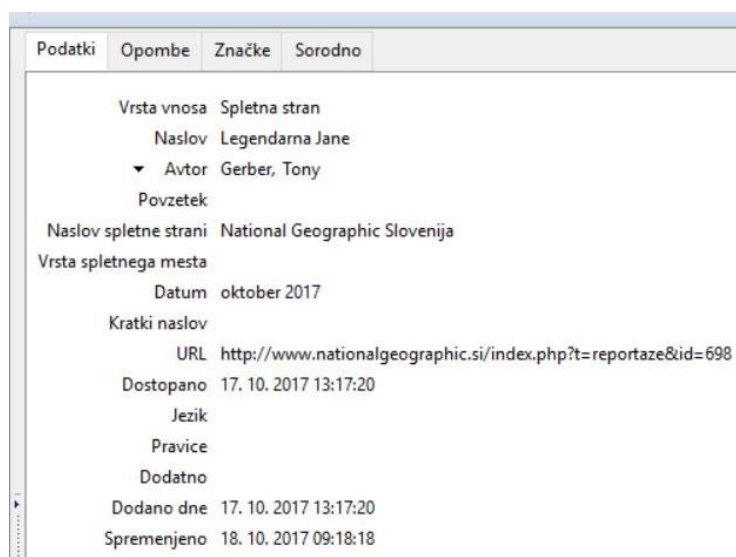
Podatki Opombe Značke Sorodno

| | |
|---|---|
| Vrsta vnosa | Spletna stran |
| Naslov | Legendarna Jane |
| Avtor | Gerber, Tony |
| Povzetek | |
| Naslov spletne strani | National Geographic Slovenija |
| Vrsta spletnega mesta | |
| Datum | oktober 2017 |
| Kratki naslov | |
| URL | http://www.nationalgeographic.si/index.php?t=reportaze&id=698 |
| Dostopano | 17. 10. 2017 13:17:20 |
| Jezik | |
| Pravice | |
| Dodatno | |
| Dodano dne | 17. 10. 2017 13:17:20 |
| Spremenjeno | 18. 10. 2017 09:18:18 |